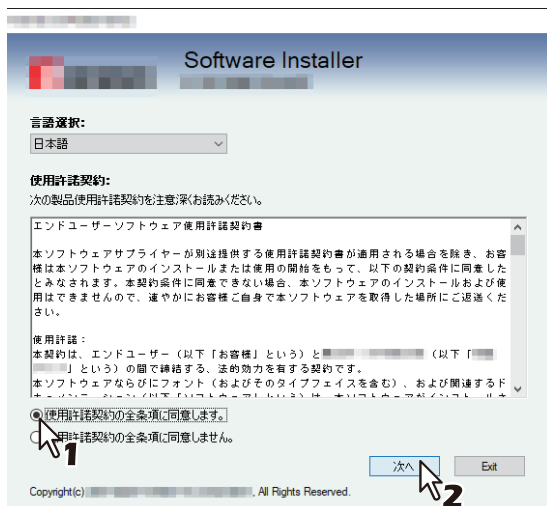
Software Installer

言語選択:
日本語

使用許諾契約:
次の製品使用許諾契約を注意深くお読みください。

エンドユーザーソフトウェア使用許諾契約書

本ソフトウェアサプライヤーが別途提供する使用許諾契約書が適用される場合を除き、お客様は本ソフトウェアのインストールまたは使用の開始をもって、以下の契約条件に同意したとみなされます。本契約条件に同意できない場合、本ソフトウェアのインストールおよび使用はできませんので、速やかにお客様ご自身で本ソフトウェアを取得した場所にご返送ください。

使用許諾：
本契約は、エンドユーザー（以下「お客様」という）と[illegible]（以下「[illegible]」という）の間で締結する、法的効力を有する契約です。
本ソフトウェアならびにフォント（およびそのタイプフェイスを含む）、および関連するド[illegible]

使用許諾契約の全条項に同意します。
使用許諾契約の全条項に同意しません。

1

次へ
Exit

2

Copyright(c) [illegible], All Rights Reserved.